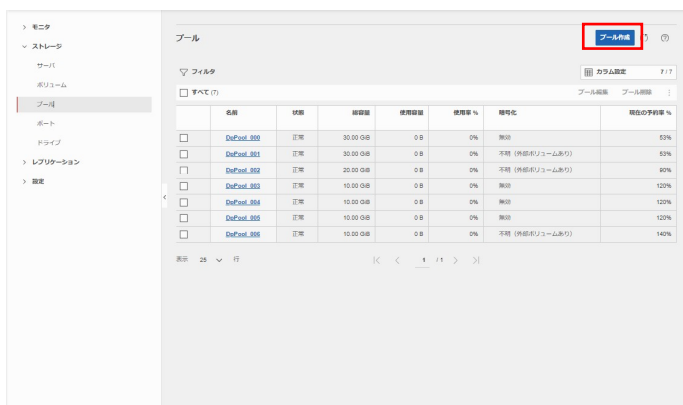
> モニタ
∨ ストレージ
サーバ
ボリューム
プール
ポート
ドライブ
> レプリケーション
> 設定

プール

プール作成

▽ フィルタ

カラム設定 7/7

すべて (7)

プール編集 プール削除

| | 名前 | 状態 | 総容量 | 使用容量 | 使用率 % | 暗号化 | 現在の予約率 % |
|---|---|---|---|---|---|---|---|
| | DpPool_000 | 正常 | 30.00 GB | 0 B | 0% | 無効 | 53% |
| | DpPool_001 | 正常 | 30.00 GB | 0 B | 0% | 不明 (外部ボリュームあり) | 53% |
| | DpPool_002 | 正常 | 20.00 GB | 0 B | 0% | 不明 (外部ボリュームあり) | 80% |
| | DpPool_003 | 正常 | 10.00 GB | 0 B | 0% | 無効 | 120% |
| | DpPool_004 | 正常 | 10.00 GB | 0 B | 0% | 無効 | 120% |
| | DpPool_005 | 正常 | 10.00 GB | 0 B | 0% | 無効 | 120% |
| | DpPool_006 | 正常 | 10.00 GB | 0 B | 0% | 不明 (外部ボリュームあり) | 140% |

表示 25 行

1 /1